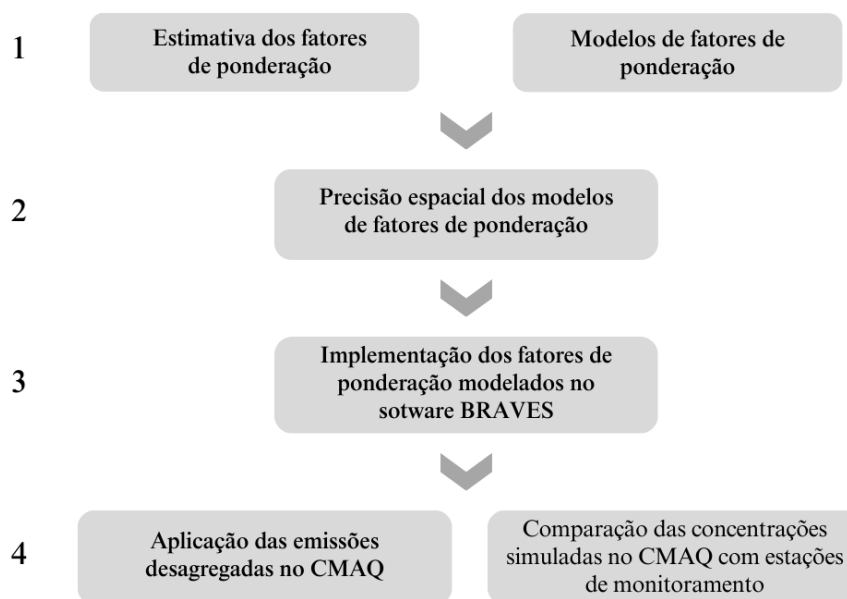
1

Estimativa dos fatores de ponderação

Modelos de fatores de ponderação

2

Precisão espacial dos modelos de fatores de ponderação

3

Implementação dos fatores de ponderação modelados no sotware BRAVES

4

Aplicação das emissões desagregadas no CMAQ

Comparação das concentrações simuladas no CMAQ com estações de monitoramento